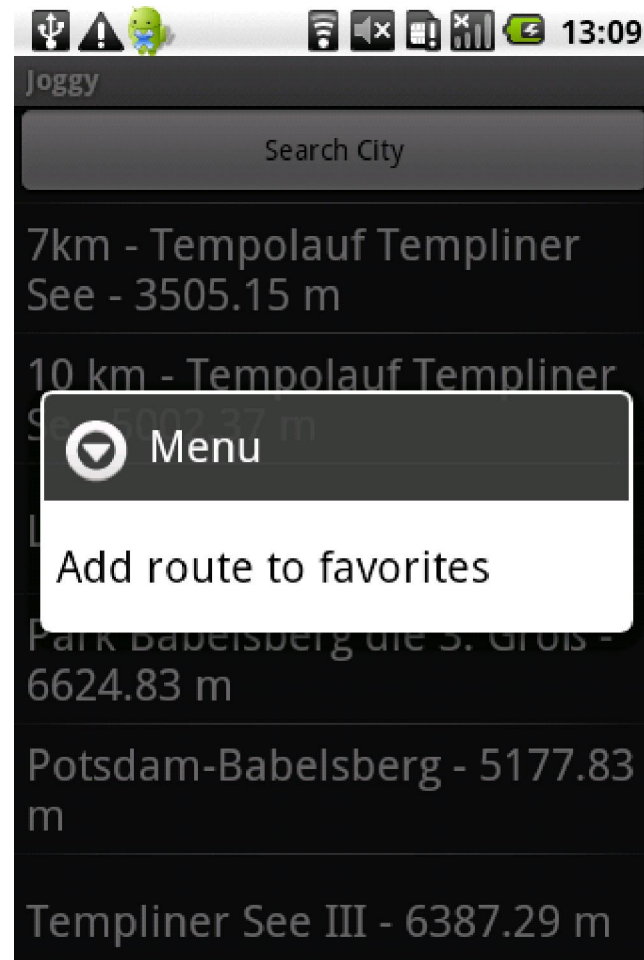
13:09

Joggy

Search City

7km - Tempolauf Templiner See - 3505.15 m

10 km - Tempolauf Templiner Se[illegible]5002.37 m

Menu

Add route to favorites

L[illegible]

Park Babelsberg die 3. Groß - 6624.83 m

Potsdam-Babelsberg - 5177.83 m

Templiner See III - 6387.29 m